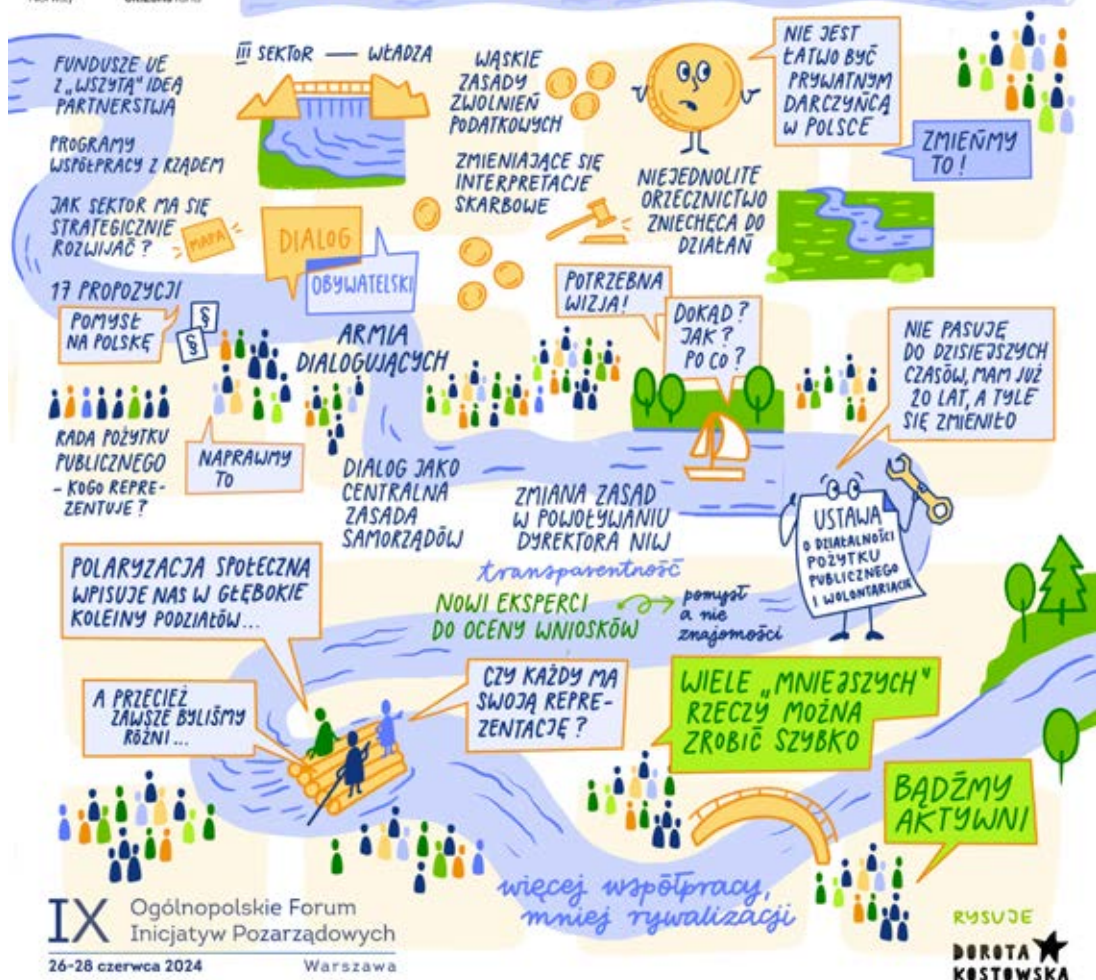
FUNDUSZE UE Z „WSZYTĄ" IDEĄ PARTNERSTWA

PROGRAMY WSPÓŁPRACY Z RZĄDEM

JAK SEKTOR MA SIĘ STRATEGICZNIE ROZWIJAĆ?

MAPA

III SEKTOR — WŁADZA

DIALOG

OBYWATELSKI

WĄSKIE ZASADY ZWOLNIEŃ PODATKOWYCH

ZMIENIAJĄCE SIĘ INTERPRETACJE SKARBOWE

NIE JEST ŁATWO BYĆ PRYWATNYM DARCZYŃCĄ W POLSCE

ZMIEŃMY TO!

NIEJEDNOLITE ORZECZNICTWO ZNIECHĘCA DO DZIAŁAŃ

17 PROPOZYCJI

POMYSŁ NA POLSKĘ

§

§

ARMIA DIALOGUJĄCYCH

POTRZEBNA WIZJA!

DOKĄD? JAK? PO CO?

NIE PASUJĘ DO DZISIEJSZYCH CZASÓW, MAM JUŻ 20 LAT, A TYLE SIĘ ZMIENIŁO

RADA POŻYTKU PUBLICZNEGO - KOGO REPREZENTUJE?

NAPRAWMY TO

DIALOG JAKO CENTRALNA ZASADA SAMORZĄDÓW

ZMIANA ZASAD W POWOŁYWANIU DYREKTORA NIW

USTAWA O DZIAŁALNOŚCI POŻYTKU PUBLICZNEGO I WOLONTARIACIE

transparentność

POLARYZACJA SPOŁECZNA WPISUJE NAS W GŁĘBOKIE KOLEINY PODZIAŁÓW...

NOWI EKSPERCI DO OCENY WNIOSKÓW

pomysł a nie znajomości

A PRZECIEŻ ZAWSZE BYLIŚMY RÓŻNI...

CZY KAŻDY MA SWOJĄ REPREZENTACJĘ?

WIELE „MNIEJSZYCH" RZECZY MOŻNA ZROBIĆ SZYBKO

BĄDŹMY AKTYWNI

więcej współpracy, mniej rywalizacji

IX Ogólnopolskie Forum Inicjatyw Pozarządowych

26-28 czerwca 2024 Warszawa

RYSUJE DOROTA KOSTOWSKA